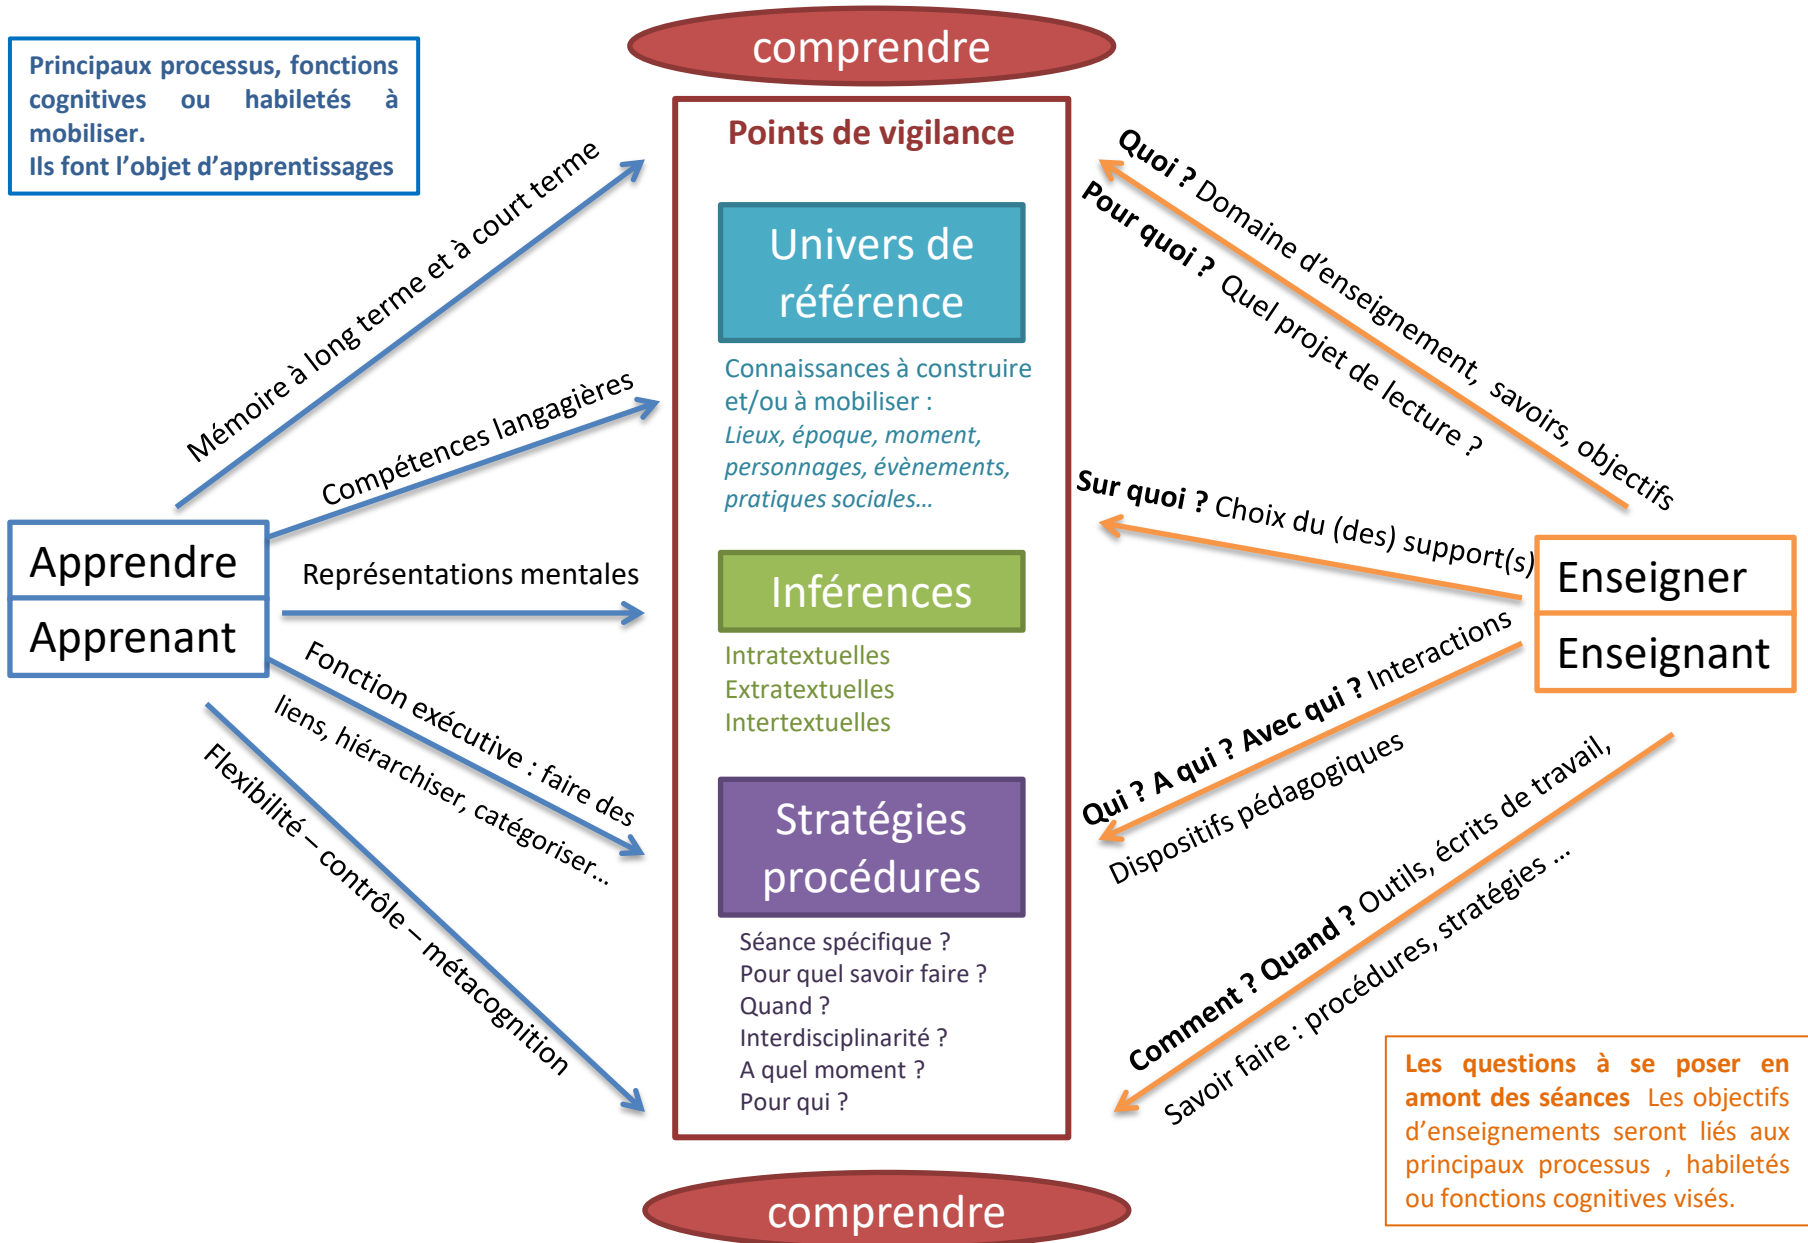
Principaux processus, fonctions cognitives ou habiletés à mobiliser.
Ils font l'objet d'apprentissages

comprendre

Points de vigilance

Univers de référence

Connaissances à construire et/ou à mobiliser :
*Lieux, époque, moment, personnages, évènements, pratiques sociales…*

Inférences

Intratextuelles
Extratextuelles
Intertextuelles

Stratégies procédures

Séance spécifique ?
Pour quel savoir faire ?
Quand ?
Interdisciplinarité ?
A quel moment ?
Pour qui ?

comprendre

Mémoire à long terme et à court terme

Compétences langagières

Apprendre
Apprenant

Représentations mentales

Fonction exécutive : faire des liens, hiérarchiser, catégoriser…

Flexibilité – contrôle – métacognition

Quoi ? Domaine d'enseignement, savoirs, objectifs

Pour quoi ? Quel projet de lecture ?

Sur quoi ? Choix du (des) support(s)

Enseigner
Enseignant

Qui ? A qui ? Avec qui ? Interactions
Dispositifs pédagogiques

Comment ? Quand ? Outils, écrits de travail,
Savoir faire : procédures, stratégies …

Les questions à se poser en amont des séances Les objectifs d'enseignements seront liés aux principaux processus , habiletés ou fonctions cognitives visés.